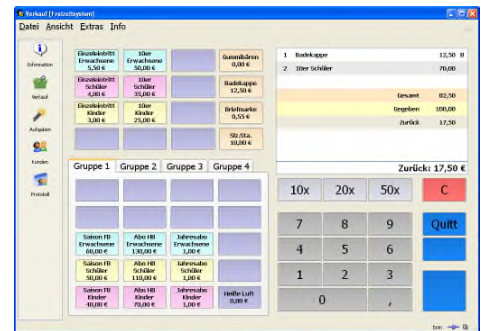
Verkauf [Freizeitsystem]
Datei Ansicht Extras Info

Information
Verkauf
Aufgaben
Kunden
Protokoll

Einzeleintritt Erwachsene 5,50 €
10er Erwachsene 50,00 €
Gummibärchen 0,00 €
Einzeleintritt Schüler 4,00 €
10er Schüler 35,00 €
Badekappe 12,50 €
Einzeleintritt Kinder 3,00 €
10er Kinder 25,00 €
Briefmarke 0,55 €
Str.Sta. 10,00 €

Gruppe 1 | Gruppe 2 | Gruppe 3 | Gruppe 4

Saison FB Erwachsene 60,00 €
Abo HB Erwachsene 130,00 €
Jahresabo Erwachsene 1,00 €
Saison FB Schüler 50,00 €
Abo HB Schüler 110,00 €
Jahresabo Schüler 1,00 €
Saison FB Kinder 40,00 €
Abo HB Kinder 70,00 €
Jahresabo Kinder 1,00 €
Heiße Luft 0,00 €

| 1 | Badekappe | 12,50 € |
|---|---|---|
| 2 | 10er Schüler | 70,00 |

Gesamt 82,50
Gegeben 100,00
Zurück 17,50

Zurück: 17,50 €

10x 20x 50x C
7 8 9 Quitt
4 5 6
1 2 3
0 ,

ton